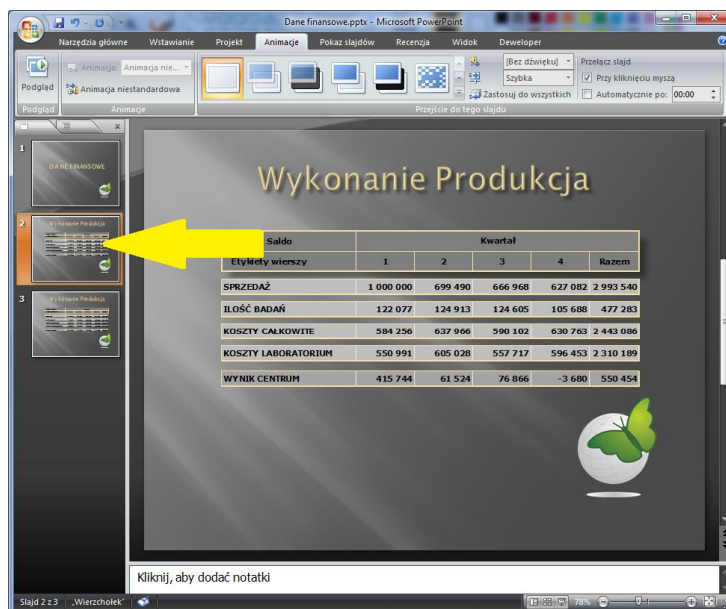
Dane finansowe.pptx - Microsoft PowerPoint

Narzędzia główne | Wstawianie | Projekt | Animacje | Pokaz slajdów | Recenzja | Widok | Deweloper

Podgląd | Animacja: Animacja nie... | Animacja niestandardowa | Animacje | [Bez dźwięku] | Szybka | Zastosuj do wszystkich | Przejście do tego slajdu | Przełącz slajd | Przy kliknięciu myszą | Automatycznie po: 00:00

1 DANE FINANSOWE

2 Wykonanie Produkcja

3 Wykonanie Produkcja

Wykonanie Produkcja

| Saldo | Kwartał | | | | |
|---|---|---|---|---|---|
| Etykiety wierszy | 1 | 2 | 3 | 4 | Razem |
| SPRZEDAŻ | 1 000 000 | 699 490 | 666 968 | 627 082 | 2 993 540 |
| ILOŚĆ BADAŃ | 122 077 | 124 913 | 124 605 | 105 688 | 477 283 |
| KOSZTY CAŁKOWITE | 584 256 | 637 966 | 590 102 | 630 763 | 2 443 086 |
| KOSZTY LABORATORIUM | 550 991 | 605 028 | 557 717 | 596 453 | 2 310 189 |
| WYNIK CENTRUM | 415 744 | 61 524 | 76 866 | -3 680 | 550 454 |

Kliknij, aby dodać notatki

Slajd 2 z 3 | „Wierzchołek" | 78%